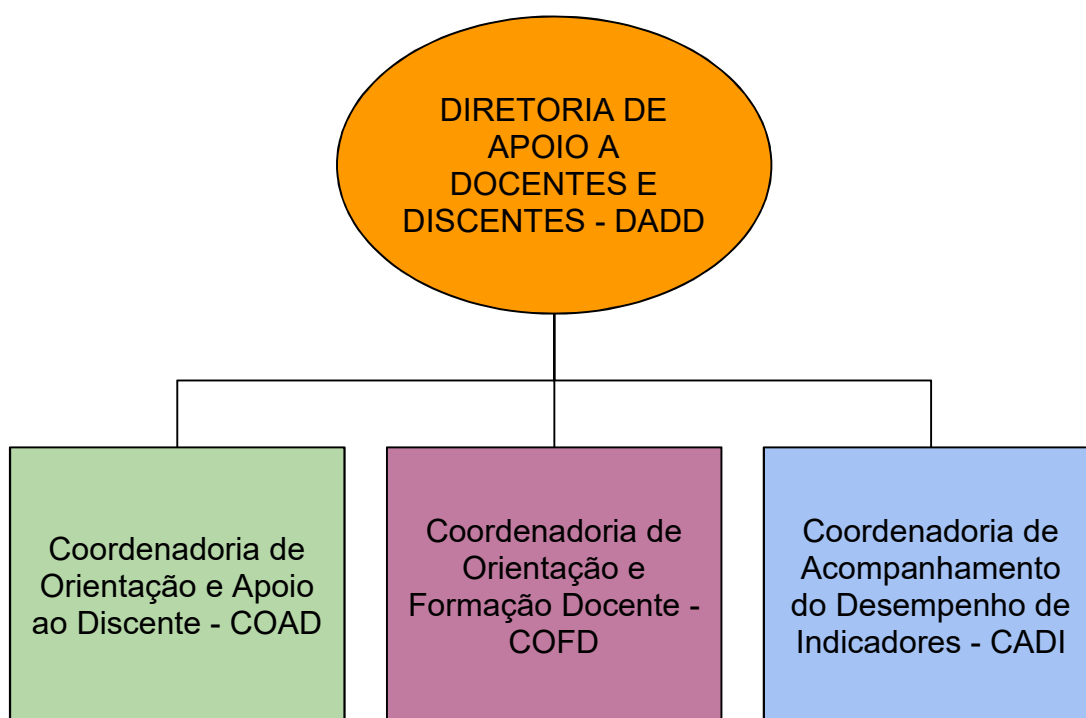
DIRETORIA DE APOIO A DOCENTES E DISCENTES - DADD

Coordenadoria de Orientação e Apoio ao Discente - COAD

Coordenadoria de Orientação e Formação Docente - COFD

Coordenadoria de Acompanhamento do Desempenho de Indicadores - CADI